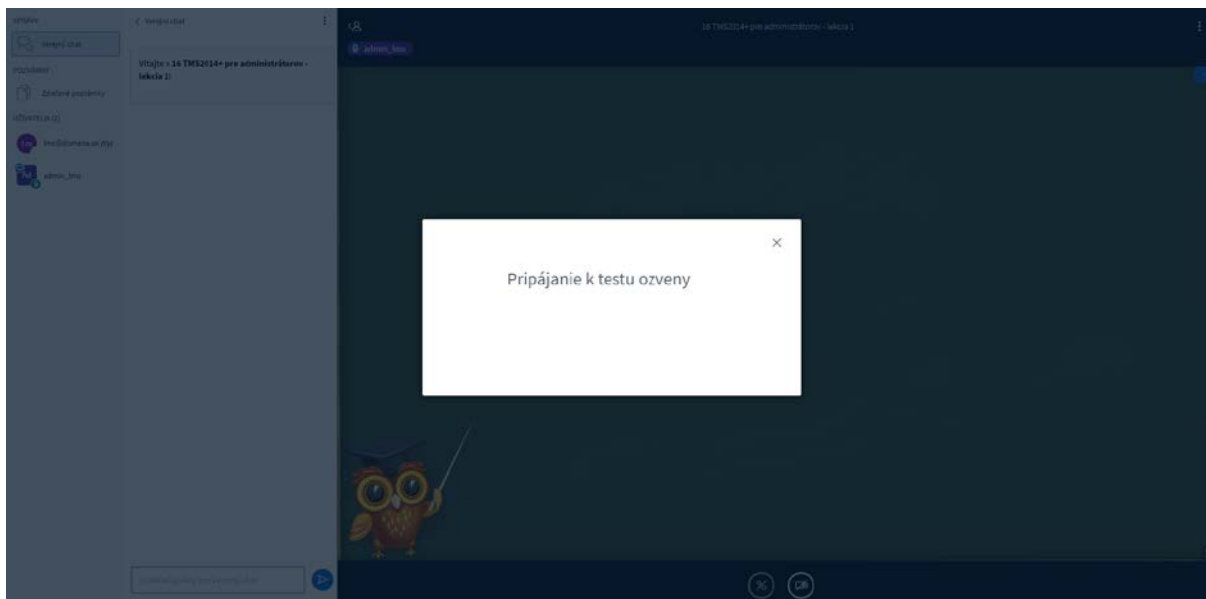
SPRÁVY
Verejný chat
POZNÁMKY
Zdieľané poznámky
UŽÍVATELIA (2)
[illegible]
admin_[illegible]

< Verejný chat
Vitajte v 16 TMS2014+ pre administrátorov - lekcia 1!

16 TMS2014+ pre administrátorov - lekcia 1
admin_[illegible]

Pripájanie k testu ozveny

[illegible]